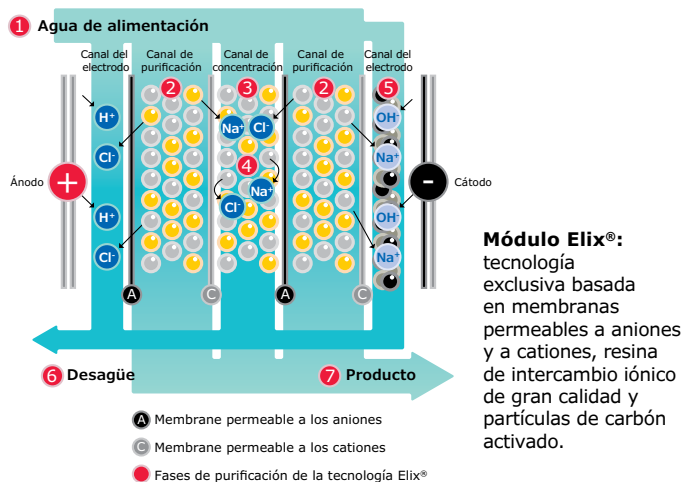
1 Agua de alimentación

Canal del electrodo

Canal de purificación

Canal de concentración

Canal de purificación

Canal del electrodo

2 3 2 5

4

$H^+$

$Cl^-$

$H^+$

$Cl^-$

$Na^+$ $Cl^-$

$Na^+$

$Cl^-$

$OH^-$

$Na^+$

$OH^-$

$Na^+$

Ánodo +

- Cátodo

A C A C

6 Desagüe

7 Producto

A Membrane permeable a los aniones

C Membrane permeable a los cationes

Fases de purificación de la tecnología Elix®

**Módulo Elix®:** tecnología exclusiva basada en membranas permeables a aniones y a cationes, resina de intercambio iónico de gran calidad y partículas de carbón activado.